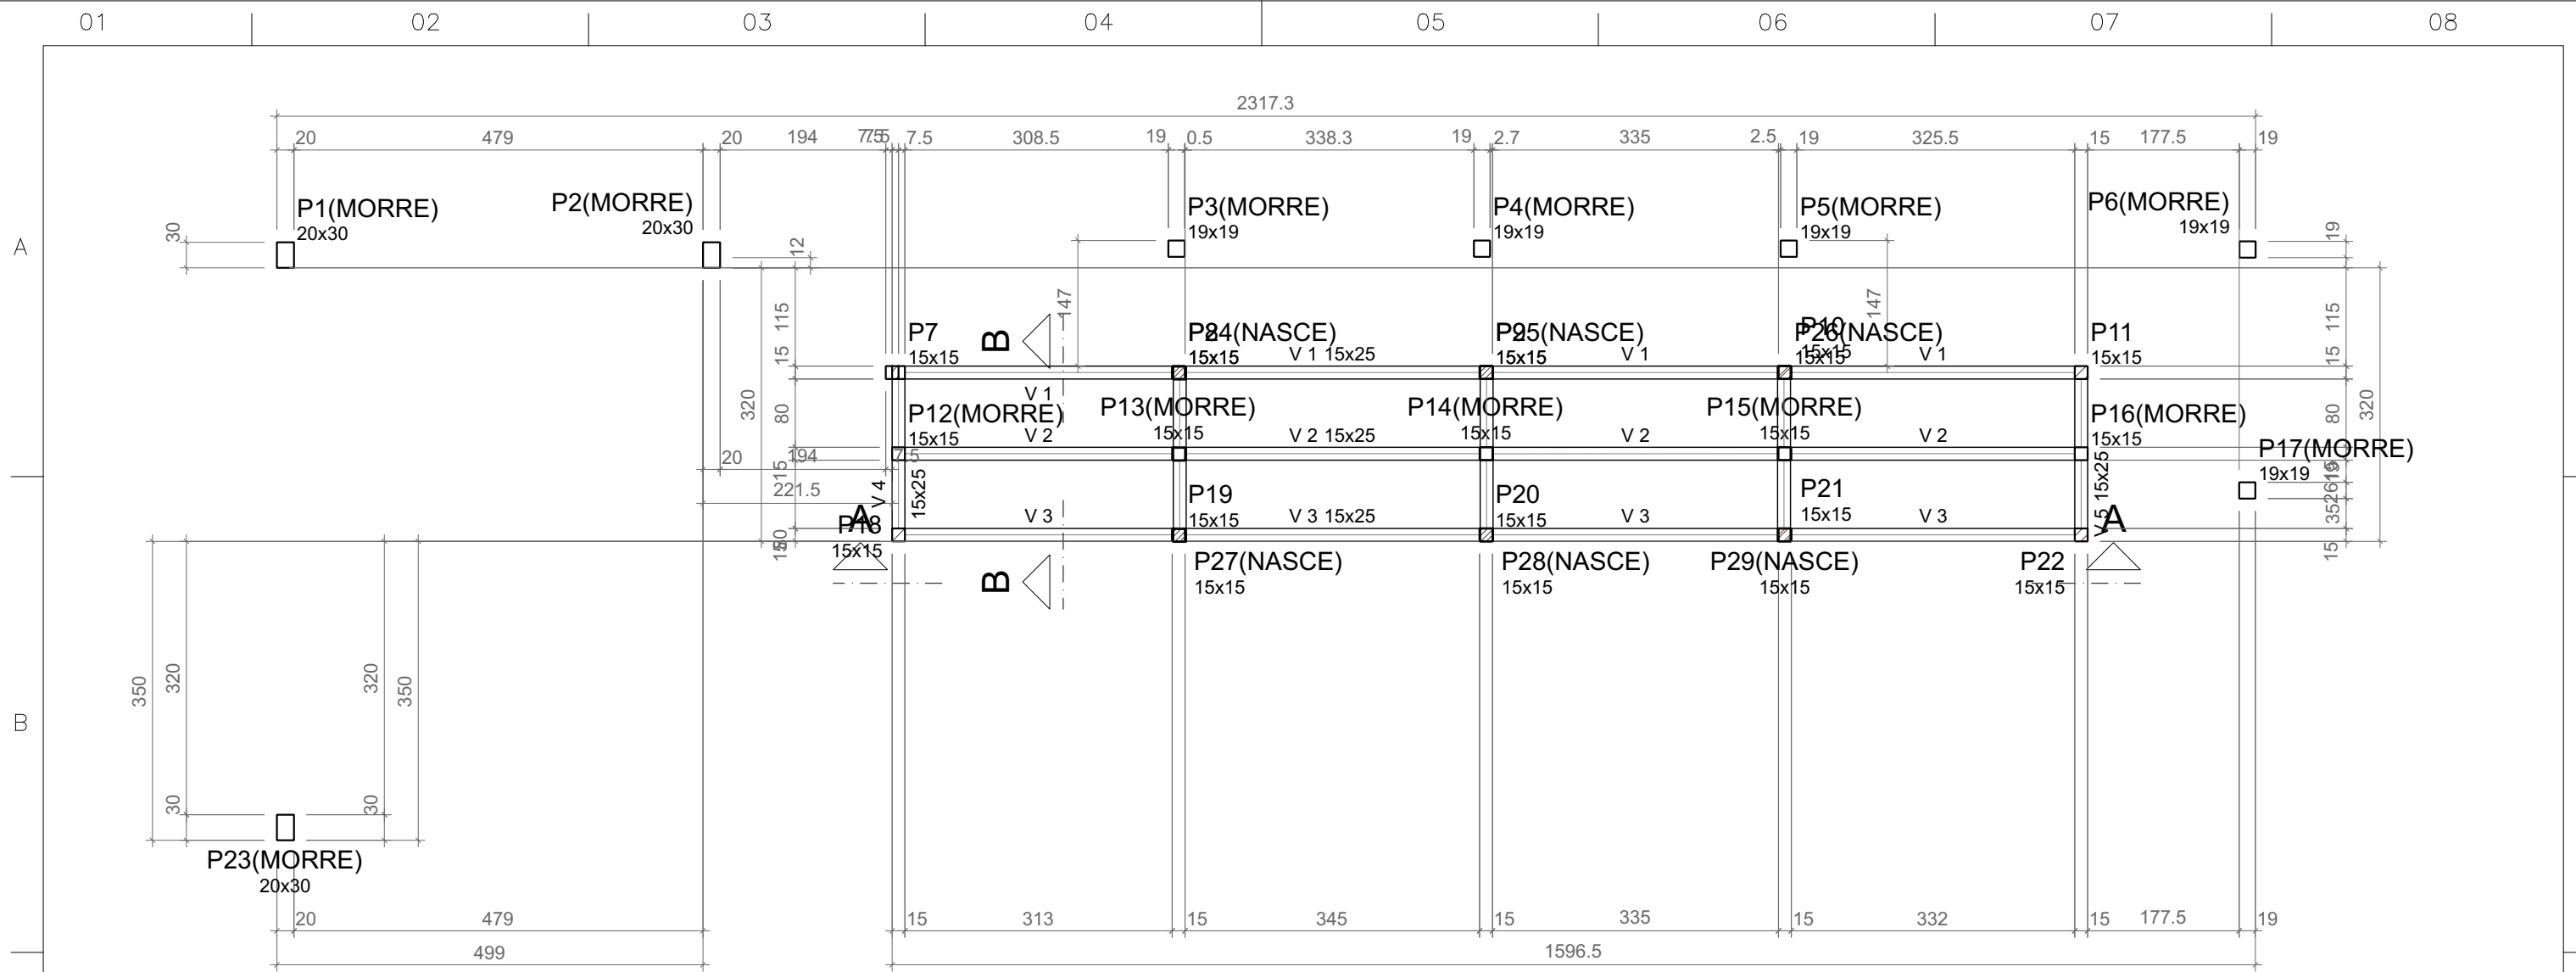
01 02 03 04 05 06 07 08

A

B

2317.3

20 479 20 194 7.5 7.5 308.5 19 0.5 338.3 19 2.7 335 2.5 19 325.5 15 177.5 19

P1(MORRE)
20x30

P2(MORRE)
20x30

P3(MORRE)
19x19

P4(MORRE)
19x19

P5(MORRE)
19x19

P6(MORRE)
19x19

30 12 19

147 147

115 15 80 15 320 115 15 80 320

P7
15x15

B

P24(NASCE)
15x15

V 1 15x25

P25(NASCE)
15x15

V 1

P10
P26(NASCE)
15x15

V 1

P11
15x15

V 1

P12(MORRE)
15x15

V 2

P13(MORRE)
15x15

V 2 15x25

P14(MORRE)
15x15

V 2

P15(MORRE)
15x15

V 2

P16(MORRE)
15x15

P17(MORRE)
19x19

20 194 7.5 221.5

V 4 15x25

P19
15x15

V 3 15x25

P20
15x15

V 3

P21
15x15

V 3

V 5 15x25

A

P18
15x15

V 3

A

P27(NASCE)
15x15

P28(NASCE)
15x15

P29(NASCE)
15x15

P22
15x15

B

150 15

350 320 30 320 350 30

P23(MORRE)
20x30

20 479
499

15 313 15 345 15 335 15 332 15 177.5 19

1596.5